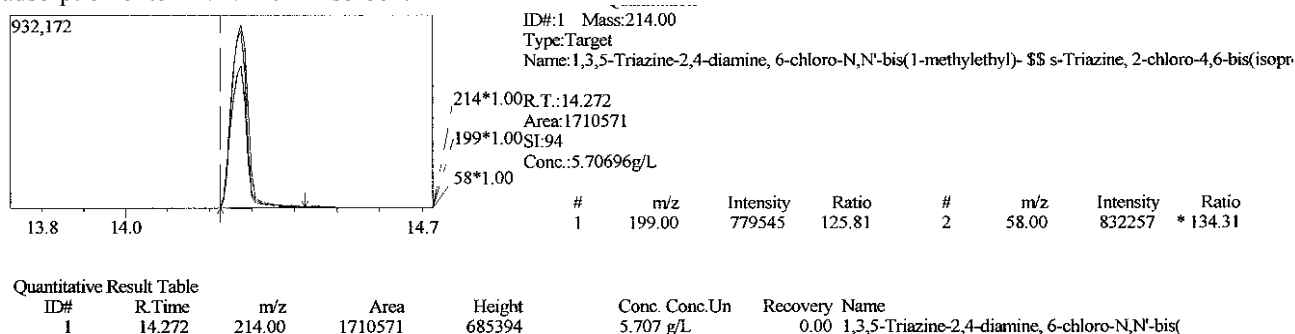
932,172

214*1.00
199*1.00
58*1.00

13.8 14.0 14.7

ID#:1 Mass:214.00
Type:Target
Name:1,3,5-Triazine-2,4-diamine, 6-chloro-N,N'-bis(1-methylethyl)- $$ s-Triazine, 2-chloro-4,6-bis(isopr

R.T.:14.272
Area:1710571
SI:94
Conc.:5.70696g/L

| # | m/z | Intensity | Ratio | # | m/z | Intensity | Ratio |
|---|---|---|---|---|---|---|---|
| 1 | 199.00 | 779545 | 125.81 | 2 | 58.00 | 832257 | * 134.31 |

Quantitative Result Table

| ID# | R.Time | m/z | Area | Height | Conc. | Conc.Un | Recovery | Name |
|---|---|---|---|---|---|---|---|---|
| 1 | 14.272 | 214.00 | 1710571 | 685394 | 5.707 | g/L | 0.00 | 1,3,5-Triazine-2,4-diamine, 6-chloro-N,N'-bis( |